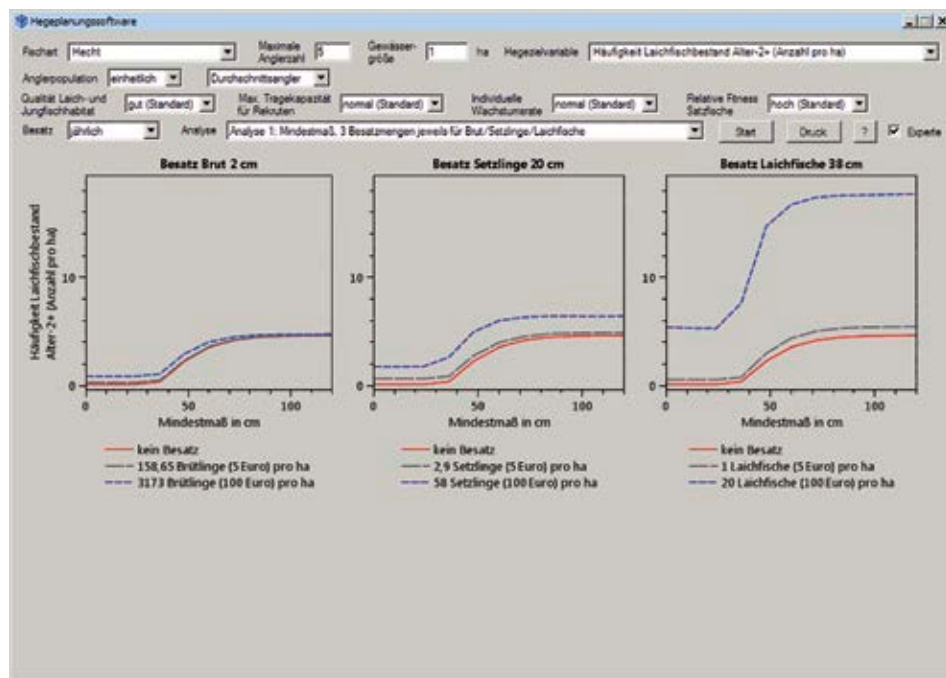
Hegeplanungssoftware

Fischart Hecht
Maximale Anglerzahl 5
Gewässergröße 1 ha
Hegezielvariable Häufigkeit Laichfischbestand Alter-2+ (Anzahl pro ha)
Anglerpopulation einheitlich
Durchschnittsangler
Qualität Laich- und Jungfischhabitat gut (Standard)
Max. Tragekapazität für Rekruten normal (Standard)
Individuelle Wachstumsrate normal (Standard)
Relative Fitness Satzfische hoch (Standard)
Besatz jährlich
Analyse Analyse 1: Mindestmaß, 3 Besatzmengen jeweils für Brut/Setzlinge/Laichfische
Start
Druck
?
Experte

Besatz Brut 2 cm

Häufigkeit Laichfischbestand Alter-2+ (Anzahl pro ha)

10
0
0
50
100
Mindestmaß in cm

kein Besatz
158,65 Brütlinge (5 Euro) pro ha
3173 Brütlinge (100 Euro) pro ha

Besatz Setzlinge 20 cm

10
0
0
50
100
Mindestmaß in cm

kein Besatz
2,9 Setzlinge (5 Euro) pro ha
58 Setzlinge (100 Euro) pro ha

Besatz Laichfische 38 cm

10
0
0
50
100
Mindestmaß in cm

kein Besatz
1 Laichfische (5 Euro) pro ha
20 Laichfische (100 Euro) pro ha